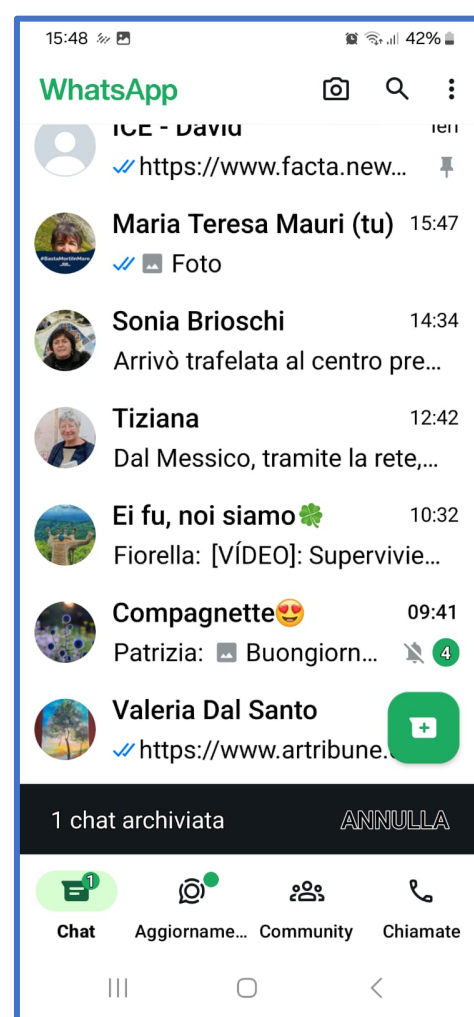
15:48 42%

WhatsApp

ICE - David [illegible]
https://www.facta.new...

#BastaMortiInMare
Maria Teresa Mauri (tu) 15:47
Foto

Sonia Brioschi 14:34
Arrivò trafelata al centro pre...

Tiziana 12:42
Dal Messico, tramite la rete,...

Ei fu, noi siamo🍀 10:32
Fiorella: [VÍDEO]: Supervivie...

Compagnette😍 09:41
Patrizia: Buongiorn... 4

Valeria Dal Santo
https://www.artribune.

1 chat archiviata ANNULLA

1
Chat
Aggiorname...
Community
Chiamate